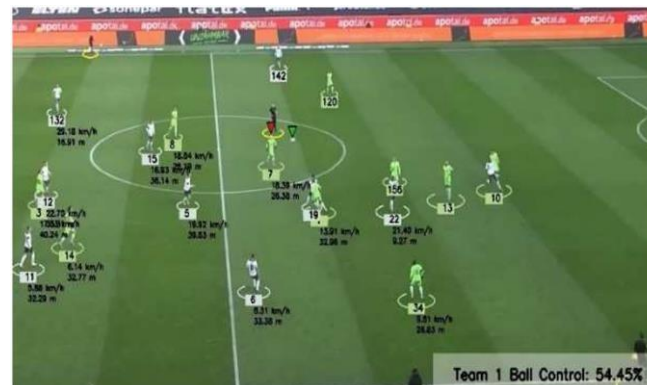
apotal.de apotal.de apotal.de apotal.de apotal.de apotal.de apotal.de apotal.de apotal.de apotal.de

142

120

132
29.18 km/h
15.91 m

8

15
16.84 km/h
16.93 km/h
36.14 m

7
16.39 km/h
26.30 m

156

12
3
22.70 km/h
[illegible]
40.24 m

5
15.52 km/h
39.53 m

19
13.91 km/h
32.96 m

22
21.40 km/h
9.27 m

13

10

14
6.14 km/h
32.77 m

11
5.89 km/h
32.20 m

6
6.31 km/h
33.38 m

34
5.51 km/h
28.83 m

Team 1 Ball Control: 54.45%